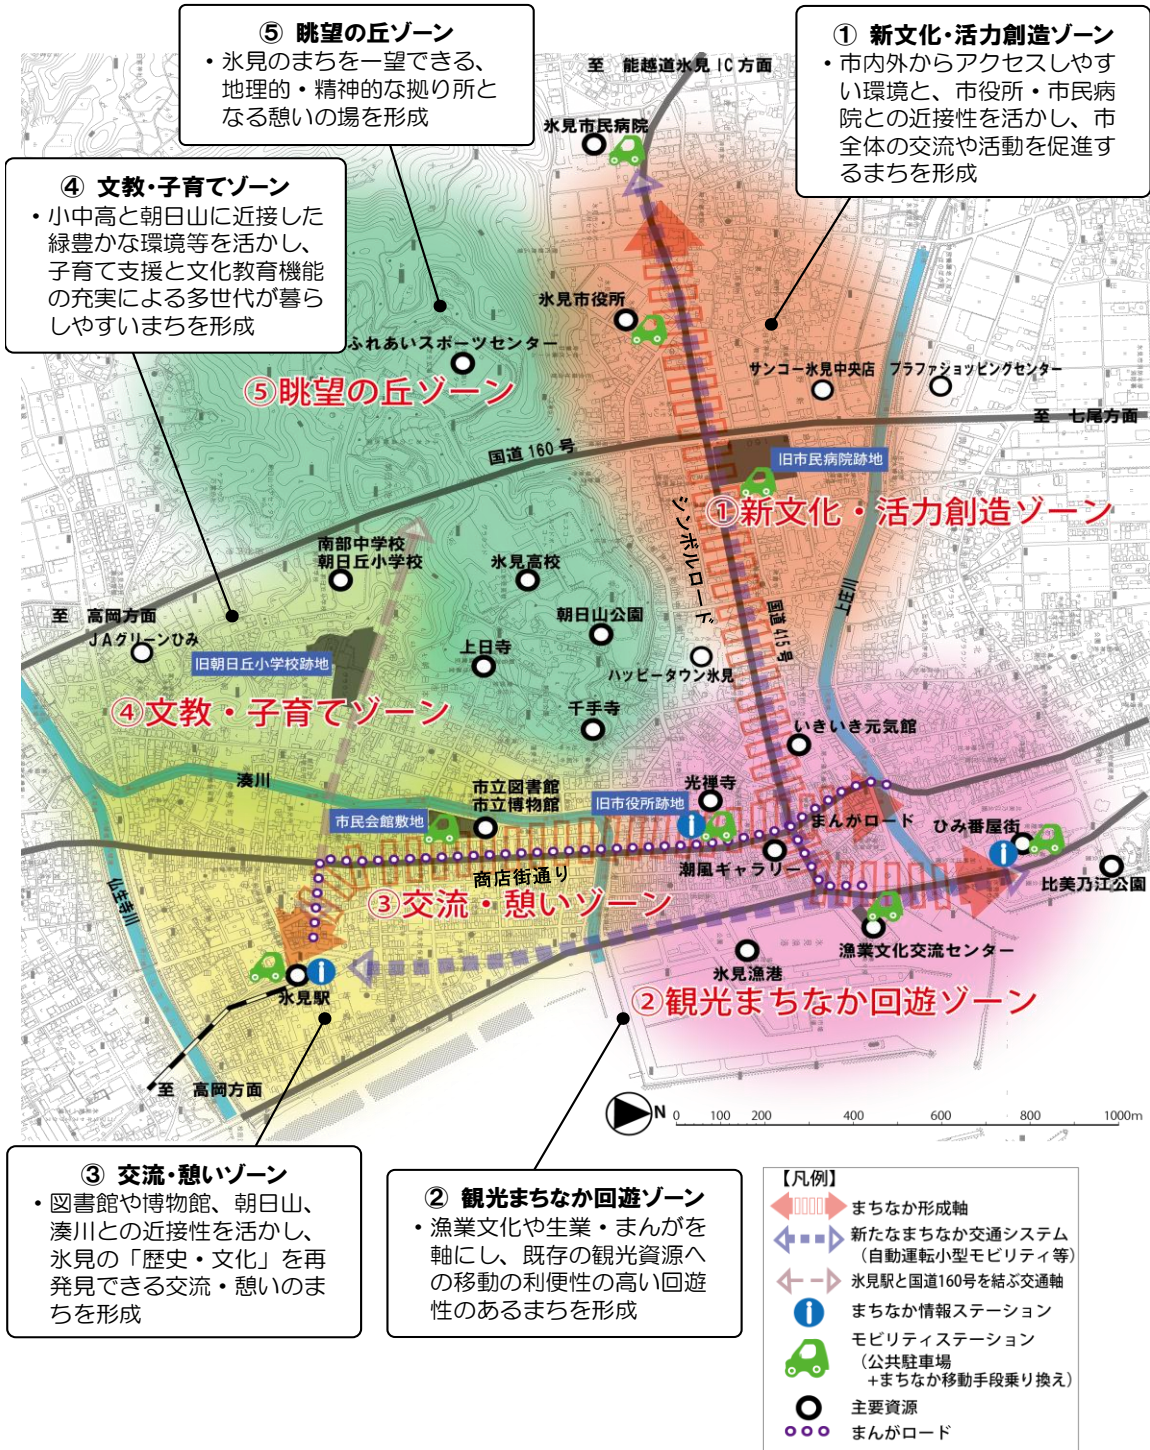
⑤ 眺望の丘ゾーン
・氷見のまちを一望できる、地理的・精神的な拠り所となる憩いの場を形成

① 新文化･活力創造ゾーン
・市内外からアクセスしやすい環境と、市役所・市民病院との近接性を活かし、市全体の交流や活動を促進するまちを形成

④ 文教･子育てゾーン
・小中高と朝日山に近接した緑豊かな環境等を活かし、子育て支援と文化教育機能の充実による多世代が暮らしやすいまちを形成

至 能越道氷見 IC 方面
氷見市民病院
氷見市役所
ふれあいスポーツセンター
⑤眺望の丘ゾーン
サンコー氷見中央店
プラファショッピングセンター
至 七尾方面
国道 160 号
旧市民病院跡地
①新文化・活力創造ゾーン
シンボルロード
国道 415 号
湊川
南部中学校
朝日丘小学校
氷見高校
朝日山公園
至 高岡方面
JAグリーンひみ
旧朝日丘小学校跡地
上日寺
ハッピータウン氷見
④文教・子育てゾーン
千手寺
いきいき元気館
湊川
市立図書館
市立博物館
光禅寺
旧市役所跡地
市民会館敷地
まんがロード
ひみ番屋街
潮風ギャラリー
商店街通り
比美乃江公園
③交流・憩いゾーン
仏生寺川
漁業文化交流センター
氷見漁港
氷見駅
②観光まちなか回遊ゾーン
至 高岡方面
N 0 100 200 400 600 800 1000m

③ 交流･憩いゾーン
・図書館や博物館、朝日山、湊川との近接性を活かし、氷見の「歴史・文化」を再発見できる交流・憩いのまちを形成

② 観光まちなか回遊ゾーン
・漁業文化や生業・まんがを軸にし、既存の観光資源への移動の利便性の高い回遊性のあるまちを形成

【凡例】
まちなか形成軸
新たなまちなか交通システム（自動運転小型モビリティ等）
氷見駅と国道160号を結ぶ交通軸
まちなか情報ステーション
モビリティステーション（公共駐車場＋まちなか移動手段乗り換え）
主要資源
まんがロード